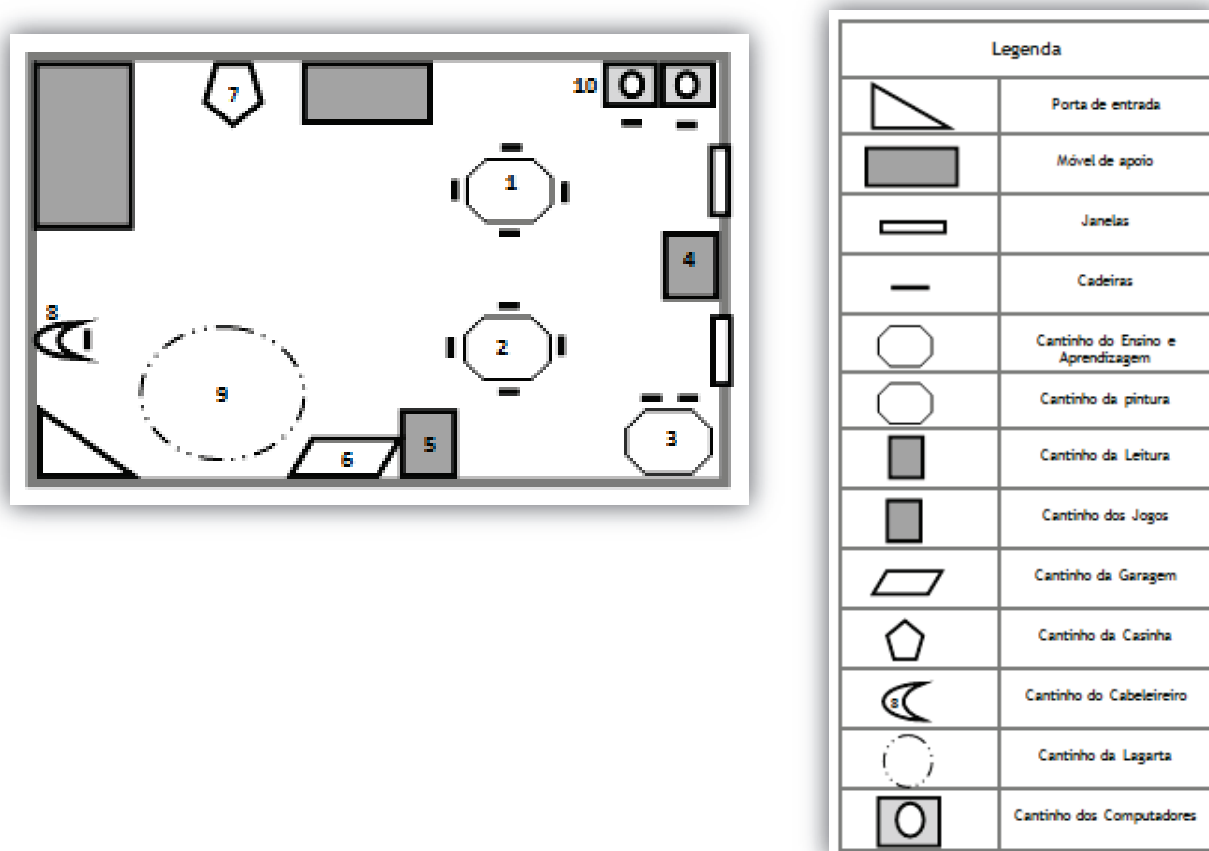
7
10
1
4
8
2
9
5
6
3

Legenda

| | |
|---|---|
| | Porta de entrada |
| | Móvel de apoio |
| | Janelas |
| | Cadeiras |
| | Cantinho do Ensino e Aprendizagem |
| | Cantinho da pintura |
| | Cantinho da Leitura |
| | Cantinho dos Jogos |
| | Cantinho da Garagem |
| | Cantinho da Casinha |
| 8 | Cantinho do Cabeleireiro |
| | Cantinho da Lagarta |
| | Cantinho dos Computadores |